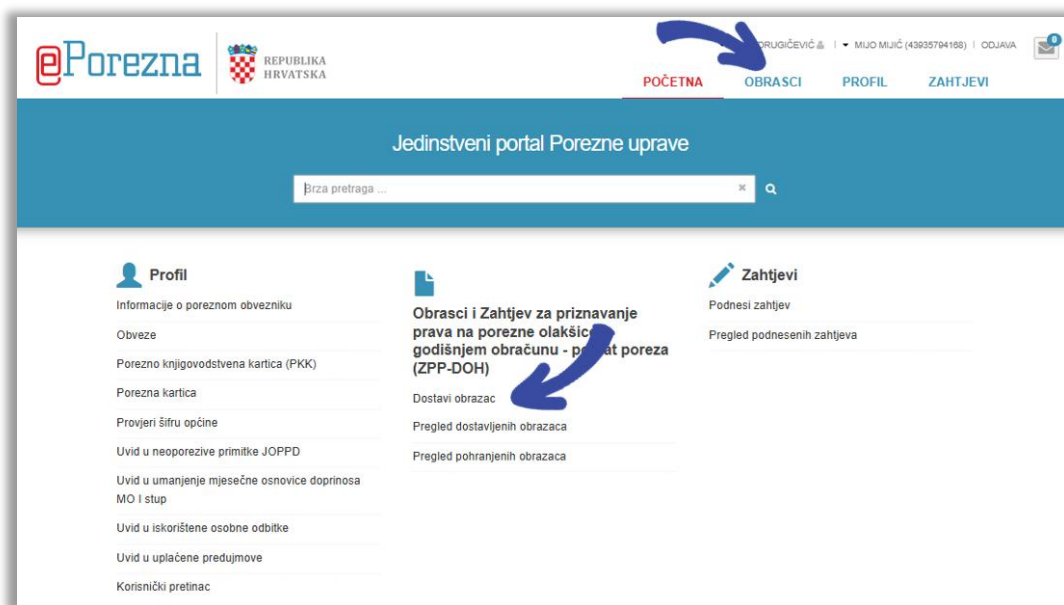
ePorezna REPUBLIKA HRVATSKA

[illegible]DRUGIČEVIĆ | ▾ MIJO MIJIĆ (43935794168) | ODJAVA 0

POČETNA OBRASCI PROFIL ZAHTJEVI

Jedinstveni portal Porezne uprave

Brza pretraga ...

Profil

Informacije o poreznom obvezniku

Obveze

Porezno knjigovodstvena kartica (PKK)

Porezna kartica

Provjeri šifru općine

Uvid u neoporezive primitke JOPPD

Uvid u umanjenje mjesečne osnovice doprinosa MO I stup

Uvid u iskorištene osobne odbitke

Uvid u uplaćene predujmove

Korisnički pretinac

Obrasci i Zahtjev za priznavanje prava na porezne olakšic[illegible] godišnjem obračunu - p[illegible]at poreza (ZPP-DOH)

Dostavi obrazac

Pregled dostavljenih obrazaca

Pregled pohranjenih obrazaca

Zahtjevi

Podnesi zahtjev

Pregled podnesenih zahtjeva